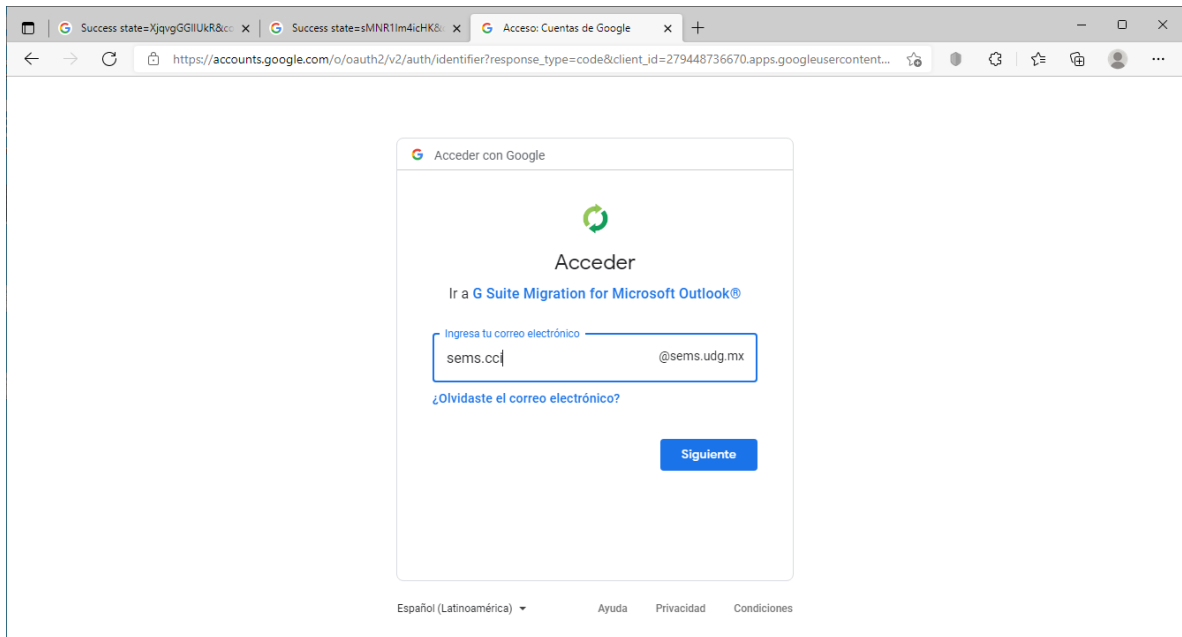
Success state=XjqvgGGlIUkR&cc ×
Success state=sMNR1Im4icHK& ×
Acesso: Cuentas de Google ×
+

https://accounts.google.com/o/oauth2/v2/auth/identifier?response_type=code&client_id=279448736670.apps.googleusercontent...

Acceder con Google

Acceder

Ir a G Suite Migration for Microsoft Outlook®

Ingresa tu correo electrónico
sems.cci
@sems.udg.mx

¿Olvidaste el correo electrónico?

Siguiente

Español (Latinoamérica)
Ayuda
Privacidad
Condiciones